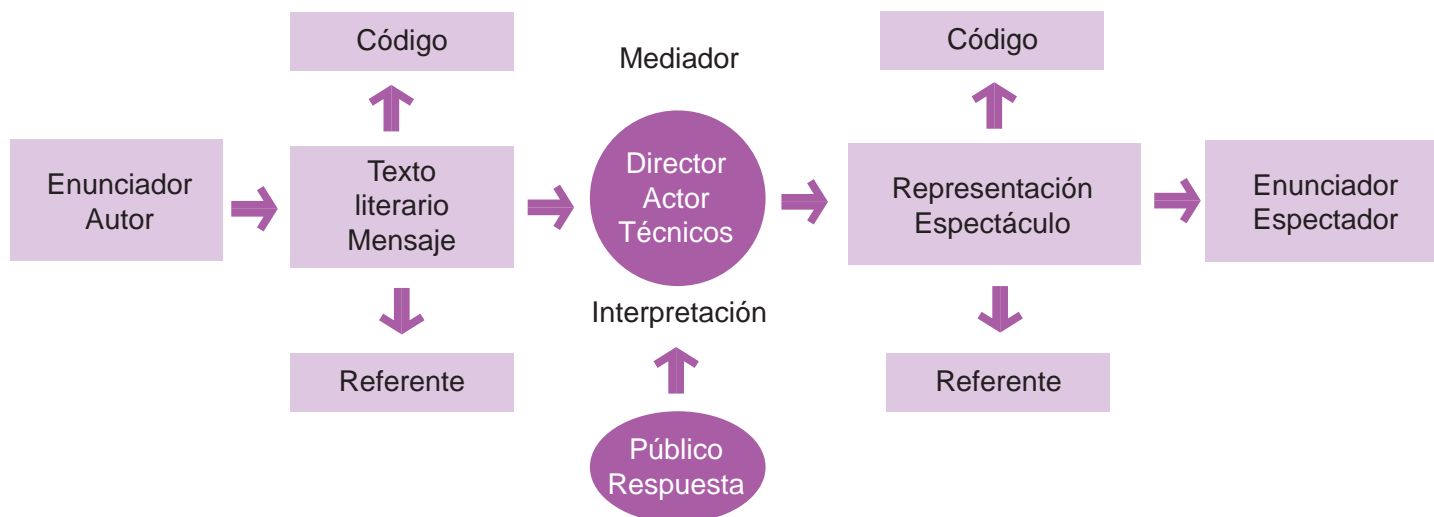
Código

Mediador

Código

Enunciador Autor

Texto literario Mensaje

Director Actor Técnicos

Representación Espectáculo

Enunciador Espectador

Interpretación

Referente

Referente

Público Respuesta